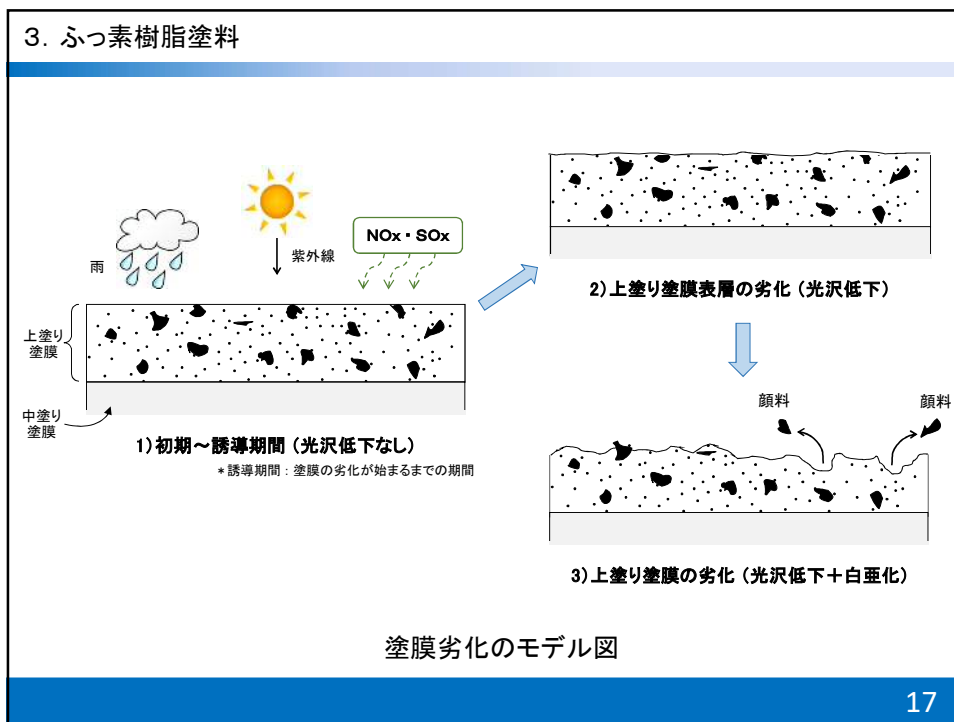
3. ふっ素樹脂塗料

雨

紫外線

NOx・SOx

上塗り塗膜

中塗り塗膜

1)初期～誘導期間（光沢低下なし）

＊誘導期間：塗膜の劣化が始まるまでの期間

2)上塗り塗膜表層の劣化（光沢低下）

顔料

顔料

3)上塗り塗膜の劣化（光沢低下＋白亜化）

塗膜劣化のモデル図

17